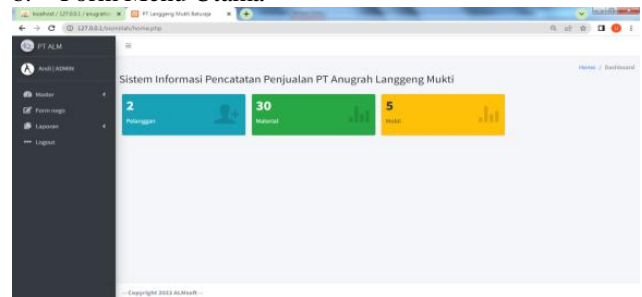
3. Form Menu Utama

localhost / 127.0.0.1 / pngtransi | PT Langgeng Mukti Sekarsa

127.0.0.1/sismultikhome.php

PT ALM

Andi | ADMIN

Master

Form nego

Laporan

Logout

Sistem Informasi Pencatatan Penjualan PT Anugrah Langgeng Mukti

Home / Dashboard

2
Pelanggan

30
Material

5
Mobil

Copyright 2022 ALMsoft